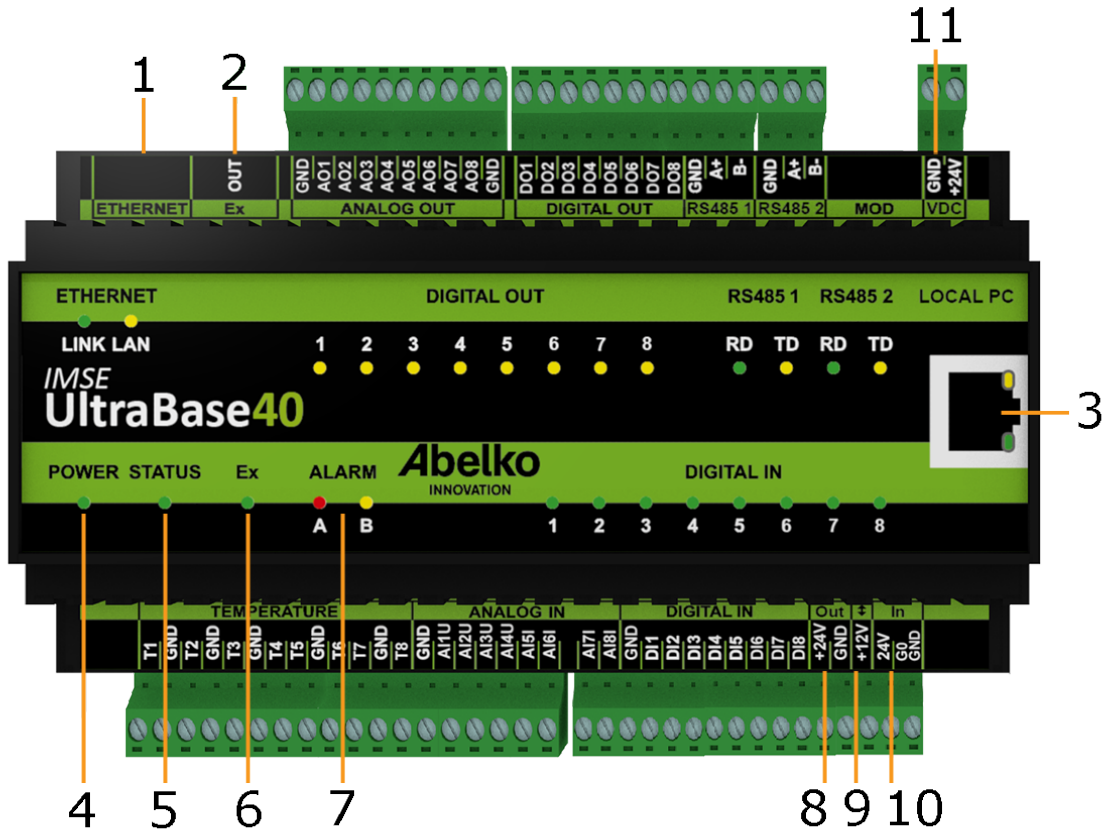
1
2
11

OUT
GND AO1 AO2 AO3 AO4 AO5 AO6 AO7 AO8 GND
DO1 DO2 DO3 DO4 DO5 DO6 DO7 DO8 GND A+ B-
GND A+ B-
GND +24V

ETHERNET | Ex | ANALOG OUT | DIGITAL OUT | RS485 1 | RS485 2 | MOD | VDC

ETHERNET
DIGITAL OUT
RS485 1 RS485 2 LOCAL PC
LINK LAN
1 2 3 4 5 6 7 8
RD TD RD TD
IMSE
UltraBase40
3
Abelko
INNOVATION
POWER STATUS Ex ALARM
DIGITAL IN
A B
1 2 3 4 5 6 7 8

TEMPERATURE | ANALOG IN | DIGITAL IN | Out | ‡ | In
T1 GND T2 GND T3 GND T4 T5 GND T6 T7 GND T8
GND AI1U AI2U AI3U AI4U AI5I AI6I AI7I AI8I
GND DI1 DI2 DI3 DI4 DI5 DI6 DI7 DI8
+24V GND +12V 24V G0 GND

4 5 6 7 8 9 10